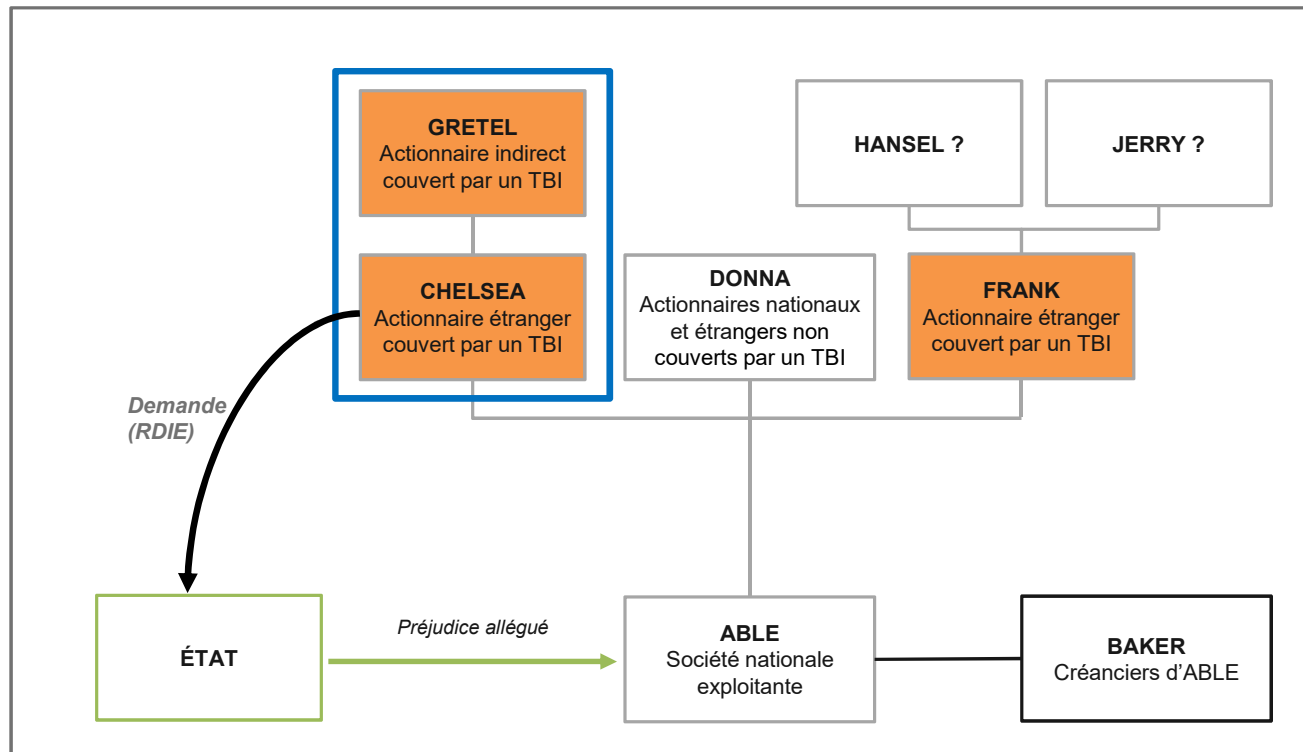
GRETEL
Actionnaire indirect couvert par un TBI

CHELSEA
Actionnaire étranger couvert par un TBI

HANSEL ?

JERRY ?

DONNA
Actionnaires nationaux et étrangers non couverts par un TBI

FRANK
Actionnaire étranger couvert par un TBI

Demande (RDIE)

ÉTAT

Préjudice allégué

ABLE
Société nationale exploitante

BAKER
Créanciers d'ABLE